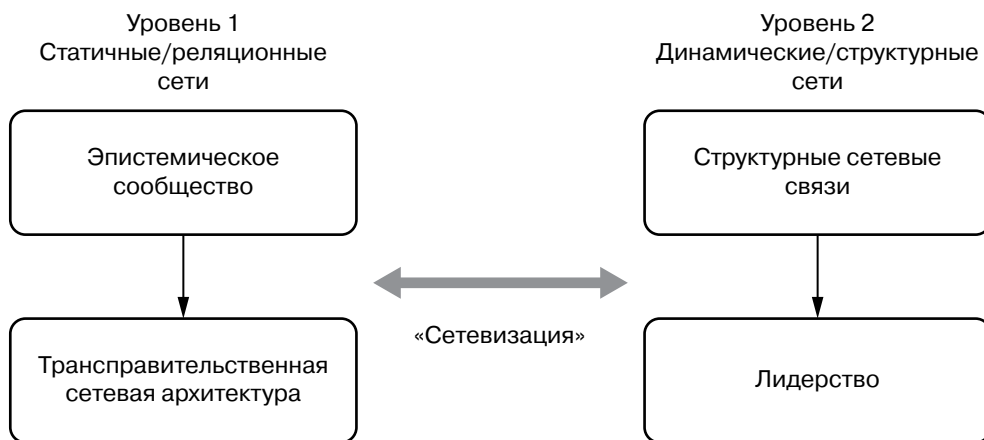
Уровень 1
Статичные/реляционные сети

Эпистемическое сообщество

Транcправительственная сетевая архитектура

«Сетевизация»

Уровень 2
Динамические/структурные сети

Структурные сетевые связи

Лидерство